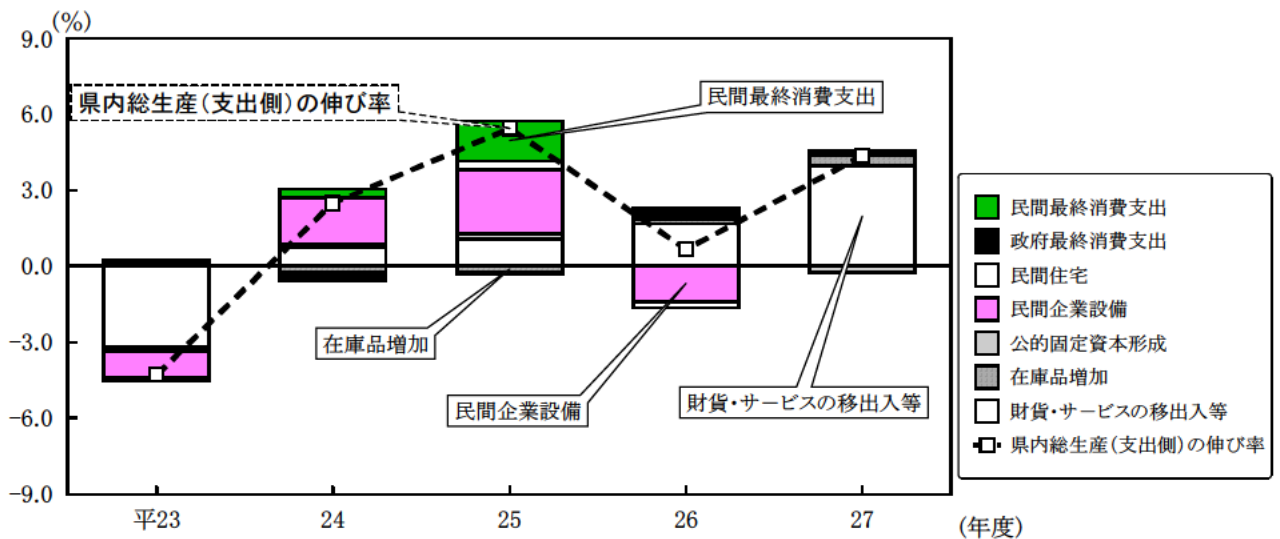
(%)
9.0
6.0
3.0
0.0
-3.0
-6.0
-9.0

県内総生産（支出側）の伸び率
民間最終消費支出
在庫品増加
民間企業設備
財貨・サービスの移出入等

平23
24
25
26
27
(年度)

民間最終消費支出
政府最終消費支出
民間住宅
民間企業設備
公的固定資本形成
在庫品増加
財貨・サービスの移出入等
県内総生産（支出側）の伸び率